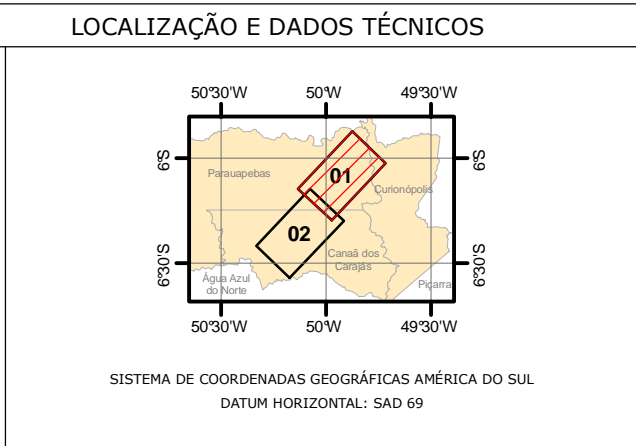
LOCALIZAÇÃO E DADOS TÉCNICOS

50°30'W 50°W 49°30'W

6°S

6°S

Parauapebas

01

Curionópolis

02

Canaã dos Carajás

6°30'S

6°30'S

Água Azul do Norte

Piçarra

50°30'W 50°W 49°30'W

SISTEMA DE COORDENADAS GEOGRÁFICAS AMÉRICA DO SUL
DATUM HORIZONTAL: SAD 69